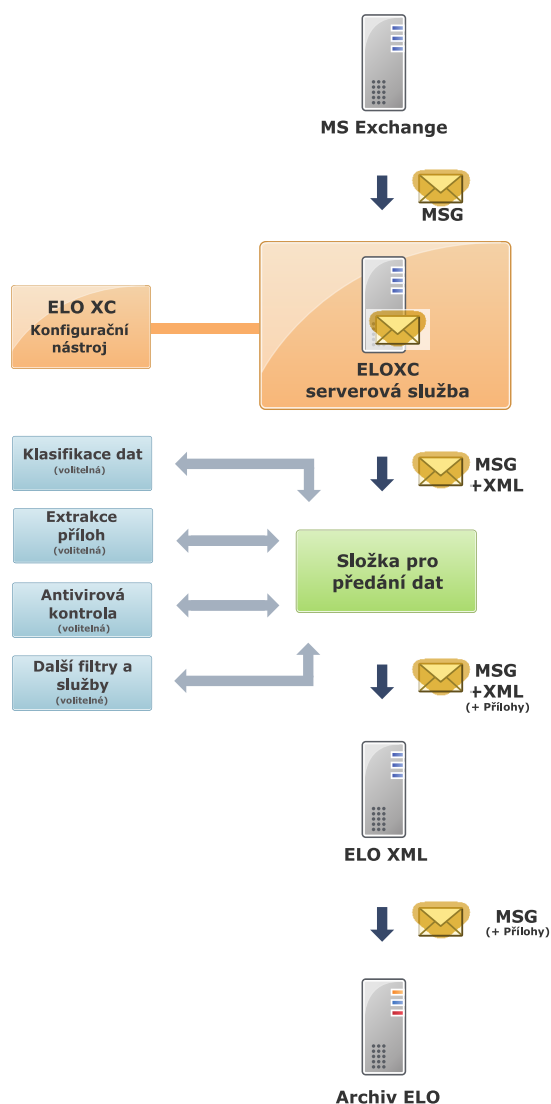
MS Exchange

MSG

ELO XC
Konfigurační nástroj

ELOXC
serverová služba

Klasifikace dat
(volitelná)

MSG
+XML

Extrakce příloh
(volitelná)

Složka pro předání dat

Antivirová kontrola
(volitelná)

Další filtry a služby
(volitelné)

MSG
+XML
(+ Přílohy)

ELO XML

MSG
(+ Přílohy)

Archiv ELO